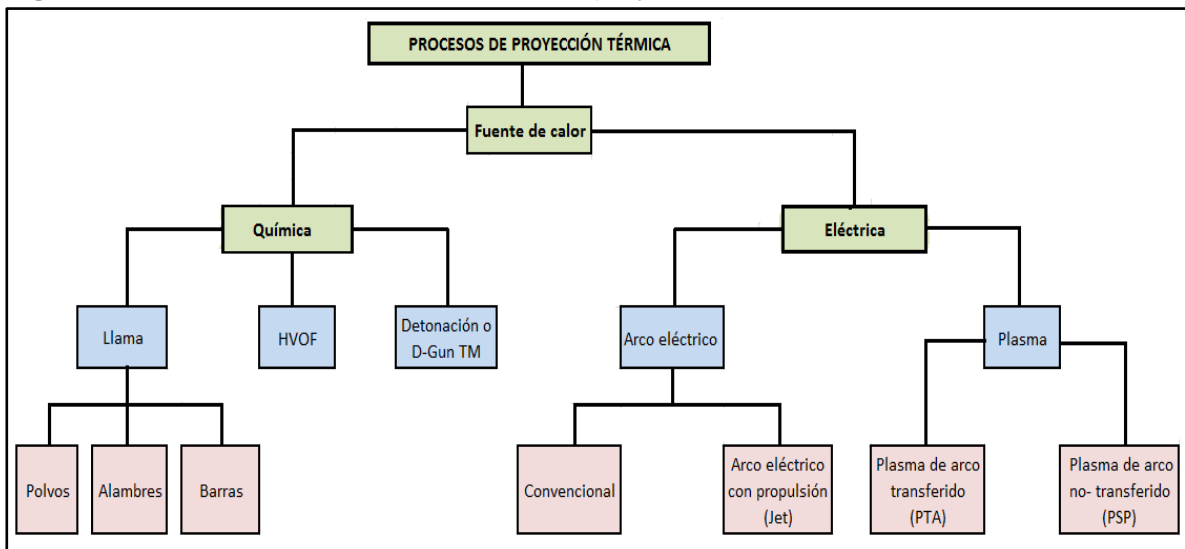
PROCESOS DE PROYECCIÓN TÉRMICA

Fuente de calor

Química

Eléctrica

Llama

HVOF

Detonación o D-Gun TM

Arco eléctrico

Plasma

Polvos

Alambres

Barras

Convencional

Arco eléctrico con propulsión (Jet)

Plasma de arco transferido (PTA)

Plasma de arco no- transferido (PSP)